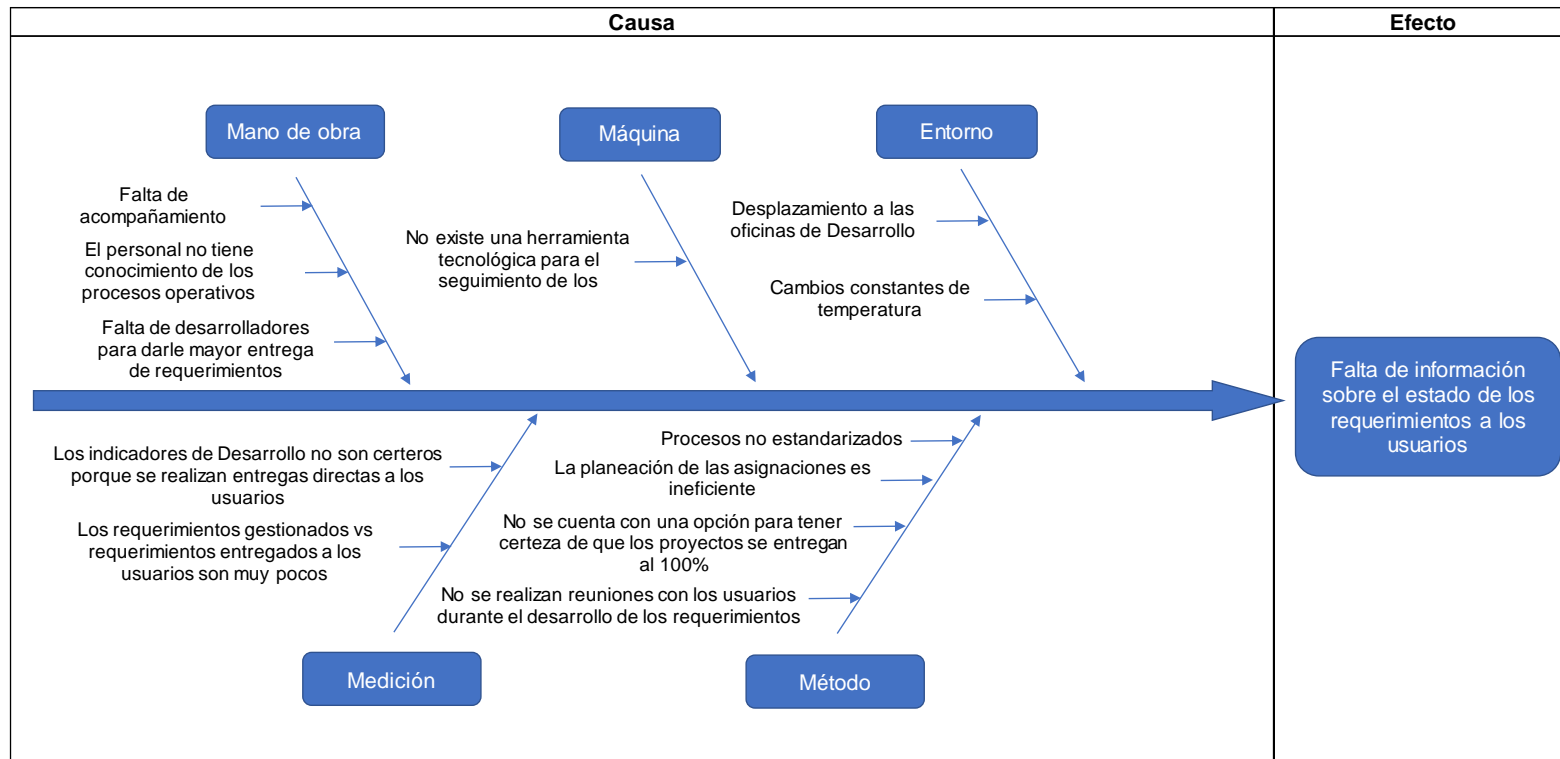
| Causa | Efecto |
|---|---|

Mano de obra

Máquina

Entorno

Falta de acompañamiento

El personal no tiene conocimiento de los procesos operativos

Falta de desarrolladores para darle mayor entrega de requerimientos

No existe una herramienta tecnológica para el seguimiento de los

Desplazamiento a las oficinas de Desarrollo

Cambios constantes de temperatura

Falta de información sobre el estado de los requerimientos a los usuarios

Los indicadores de Desarrollo no son certeros porque se realizan entregas directas a los usuarios

Los requerimientos gestionados vs requerimientos entregados a los usuarios son muy pocos

Procesos no estandarizados

La planeación de las asignaciones es ineficiente

No se cuenta con una opción para tener certeza de que los proyectos se entregan al 100%

No se realizan reuniones con los usuarios durante el desarrollo de los requerimientos

Medición

Método